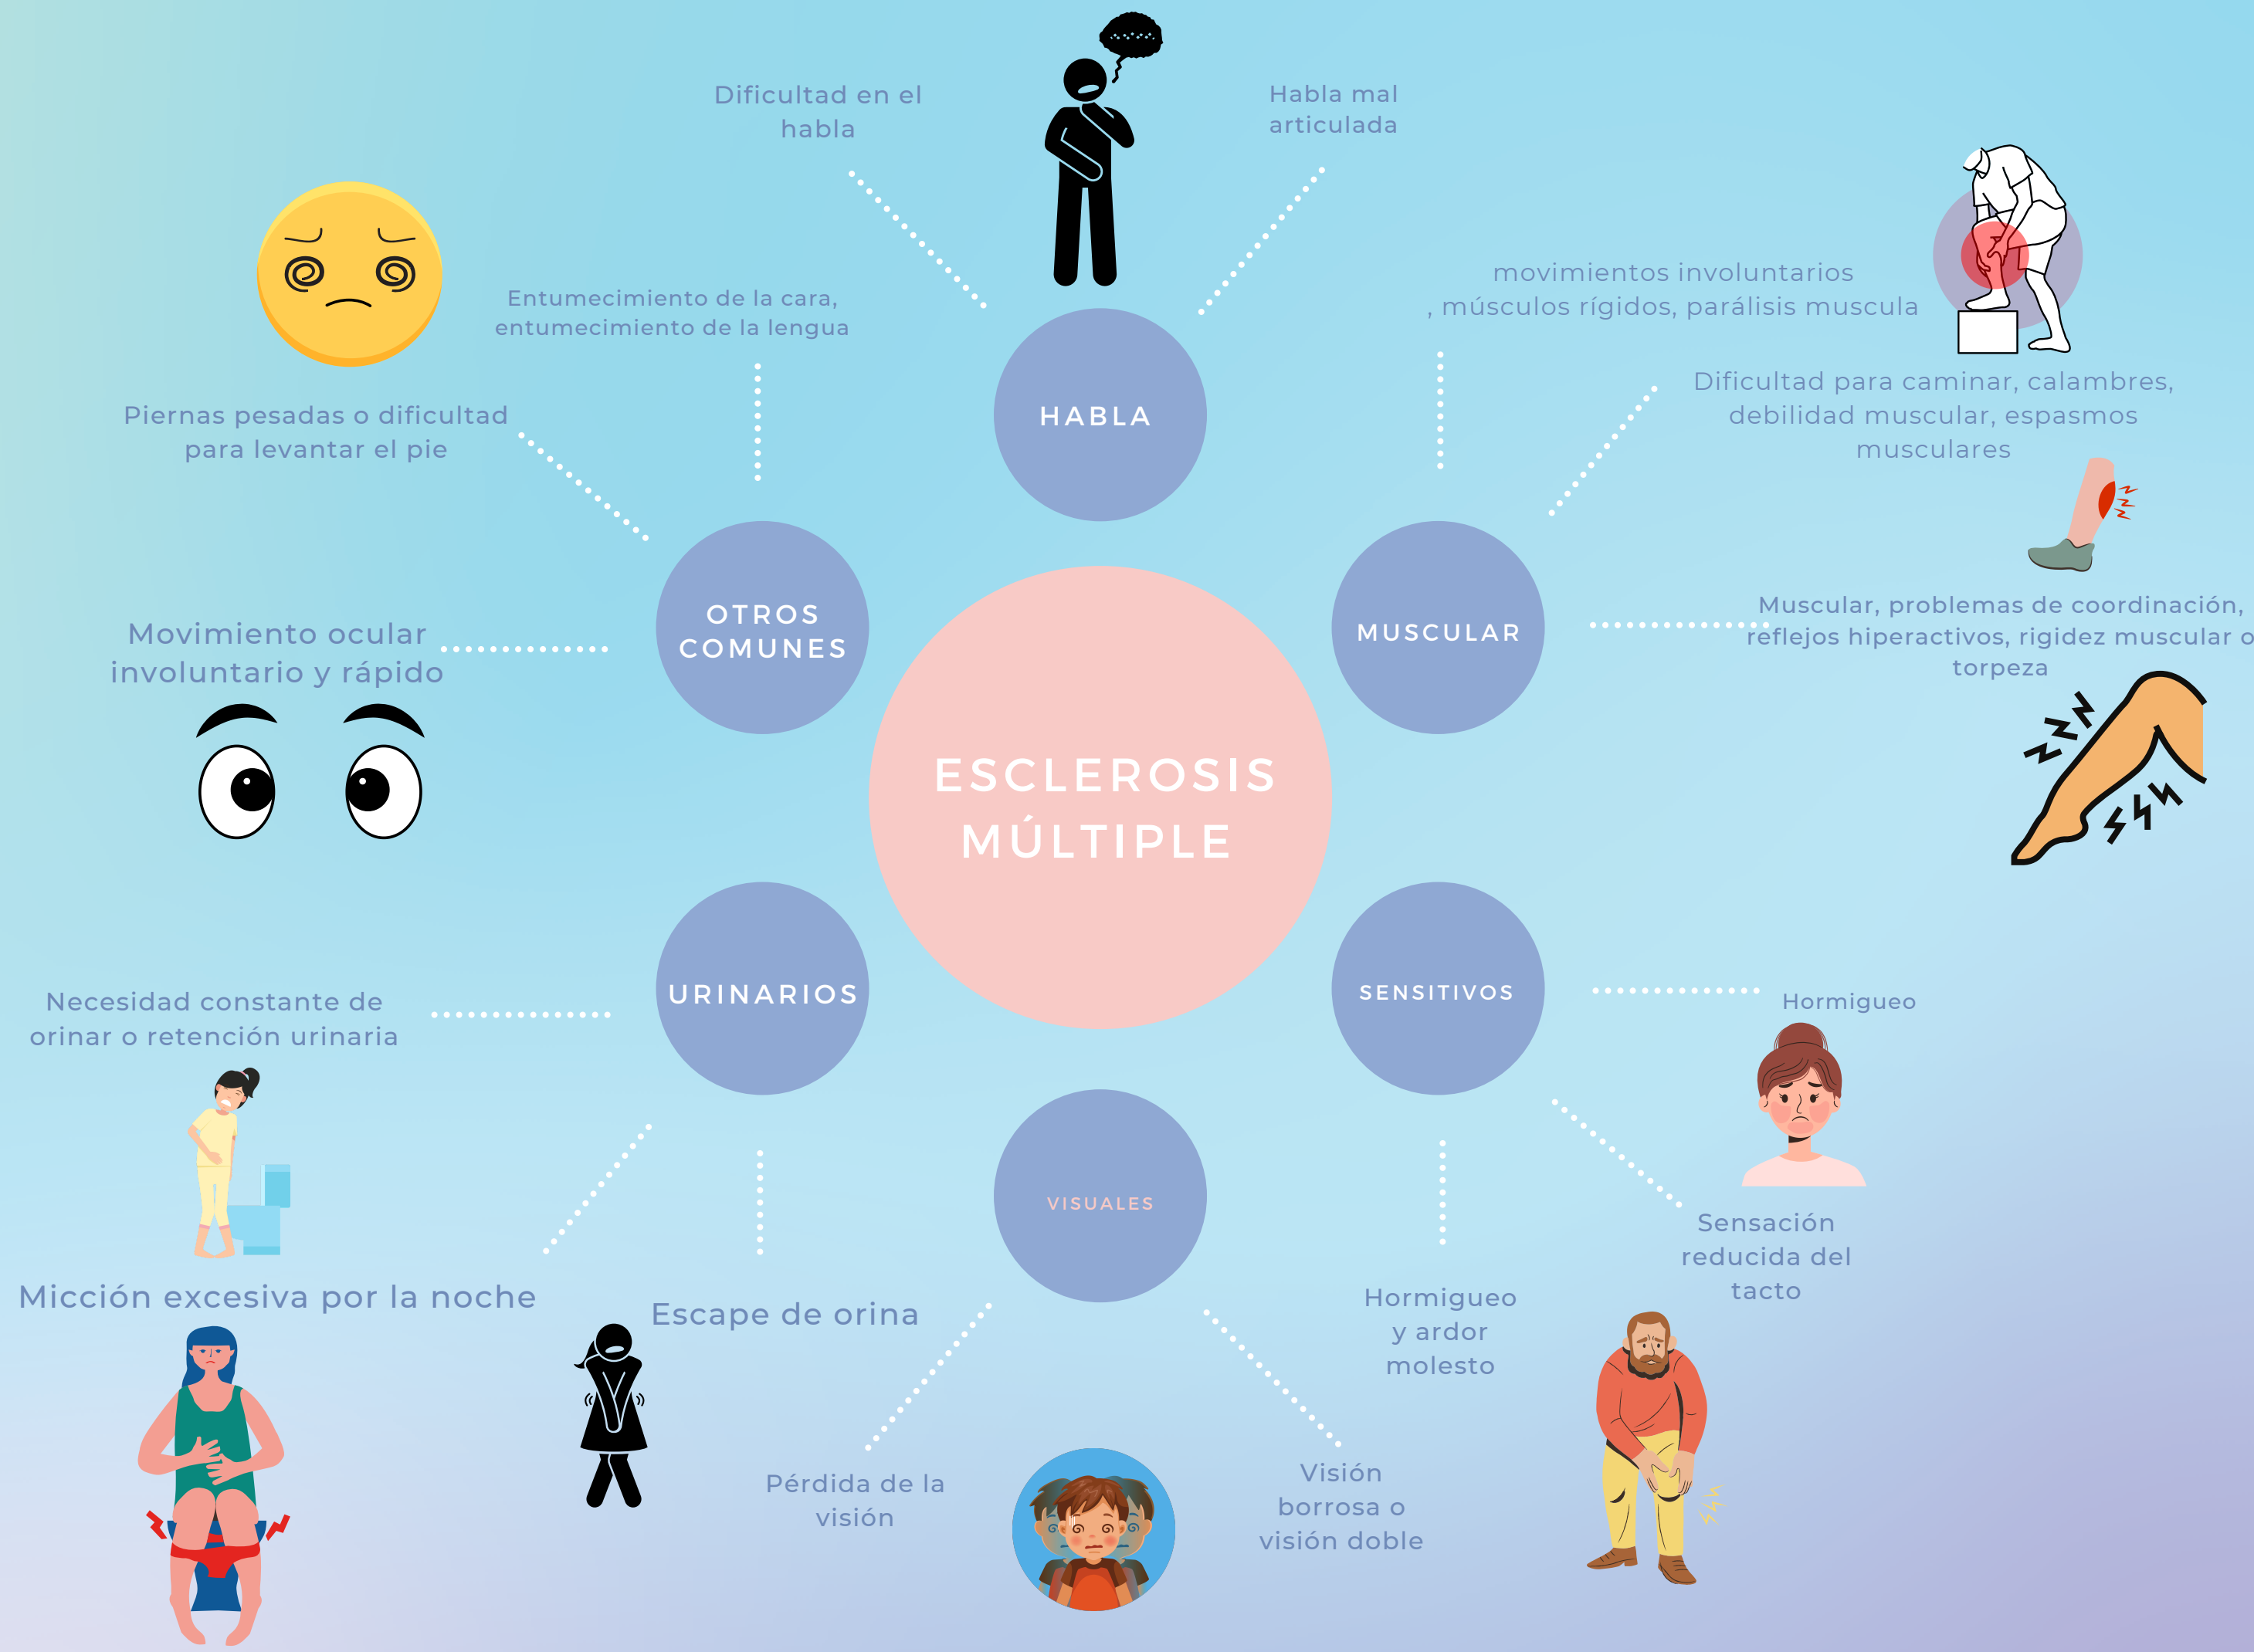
ESCLEROSIS MÚLTIPLE

HABLA

Dificultad en el habla

Habla mal articulada

MUSCULAR

movimientos involuntarios , músculos rígidos, parálisis muscula

Dificultad para caminar, calambres, debilidad muscular, espasmos musculares

Muscular, problemas de coordinación, reflejos hiperactivos, rigidez muscular o torpeza

SENSITIVOS

Hormigueo

Sensación reducida del tacto

Hormigueo y ardor molesto

VISUALES

Visión borrosa o visión doble

Pérdida de la visión

URINARIOS

Necesidad constante de orinar o retención urinaria

Micción excesiva por la noche

Escape de orina

OTROS COMUNES

Entumecimiento de la cara, entumecimiento de la lengua

Piernas pesadas o dificultad para levantar el pie

Movimiento ocular involuntario y rápido